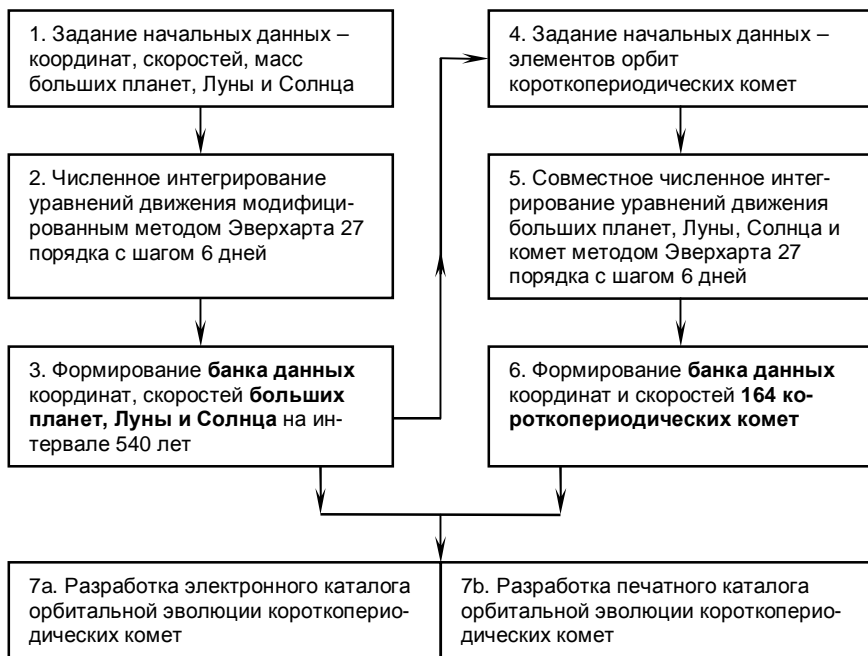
1. Задание начальных данных – координат, скоростей, масс больших планет, Луны и Солнца

2. Численное интегрирование уравнений движения модифицированным методом Эверхарта 27 порядка с шагом 6 дней

3. Формирование **банка данных** координат, скоростей **больших планет, Луны и Солнца** на интервале 540 лет

4. Задание начальных данных – элементов орбит короткопериодических комет

5. Совместное численное интегрирование уравнений движения больших планет, Луны, Солнца и комет методом Эверхарта 27 порядка с шагом 6 дней

6. Формирование **банка данных** координат и скоростей **164 короткопериодических комет**

7a. Разработка электронного каталога орбитальной эволюции короткопериодических комет

7b. Разработка печатного каталога орбитальной эволюции короткопериодических комет